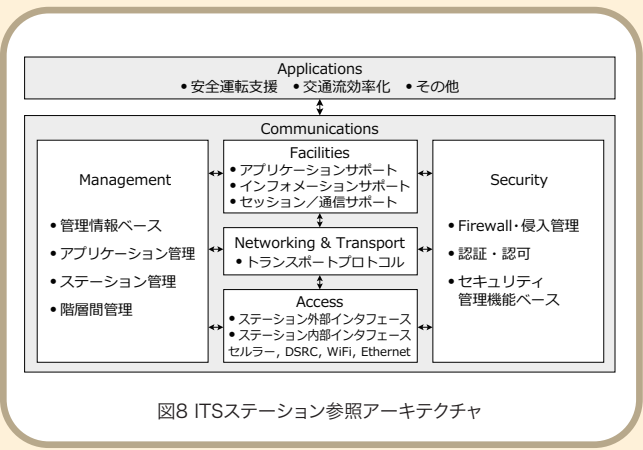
Applications
•安全運転支援 •交通流効率化 •その他

Communications

Management
•管理情報ベース
•アプリケーション管理
•ステーション管理
•階層間管理

Facilities
•アプリケーションサポート
•インフォメーションサポート
•セッション／通信サポート

Networking & Transport
•トランスポートプロトコル

Access
•ステーション外部インタフェース
•ステーション内部インタフェース
セルラー, DSRC, WiFi, Ethernet

Security
•Firewall・侵入管理
•認証・認可
•セキュリティ管理機能ベース

図8 ITSステーション参照アーキテクチャ